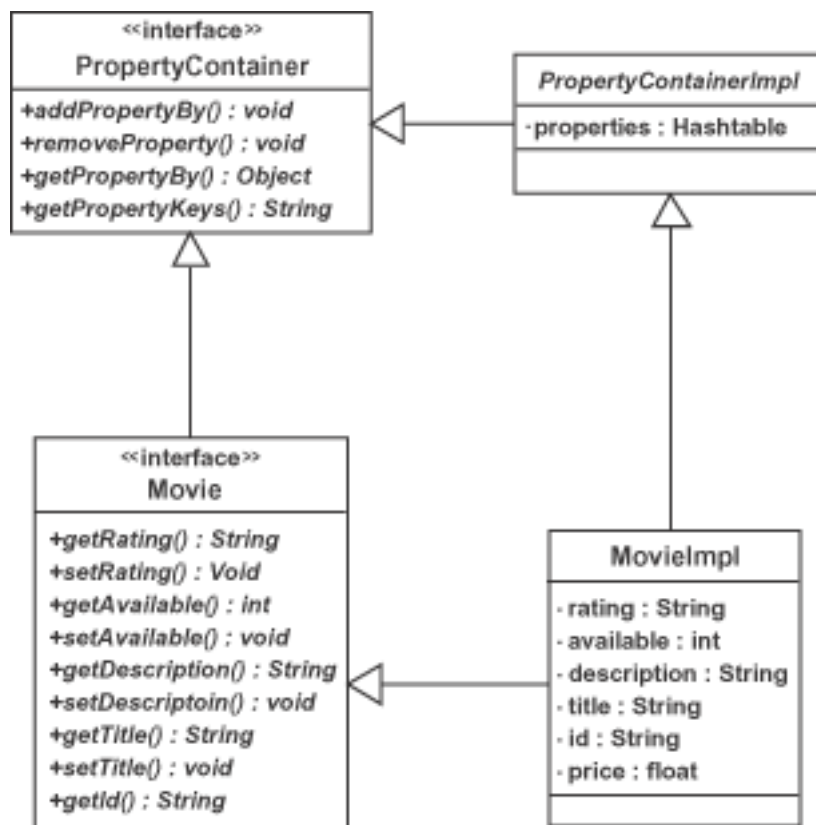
«interface»
PropertyContainer

+addPropertyBy() : void
+removeProperty() : void
+getPropertyBy() : Object
+getPropertyKeys() : String

PropertyContainerImpl

-properties : Hashtable

«interface»
Movie

+getRating() : String
+setRating() : Void
+getAvailable() : int
+setAvailable() : void
+getDescription() : String
+setDescriptoin() : void
+getTitle() : String
+setTitle() : void
+getId() : String

MovieImpl

-rating : String
-available : int
-description : String
-title : String
-id : String
-price : float